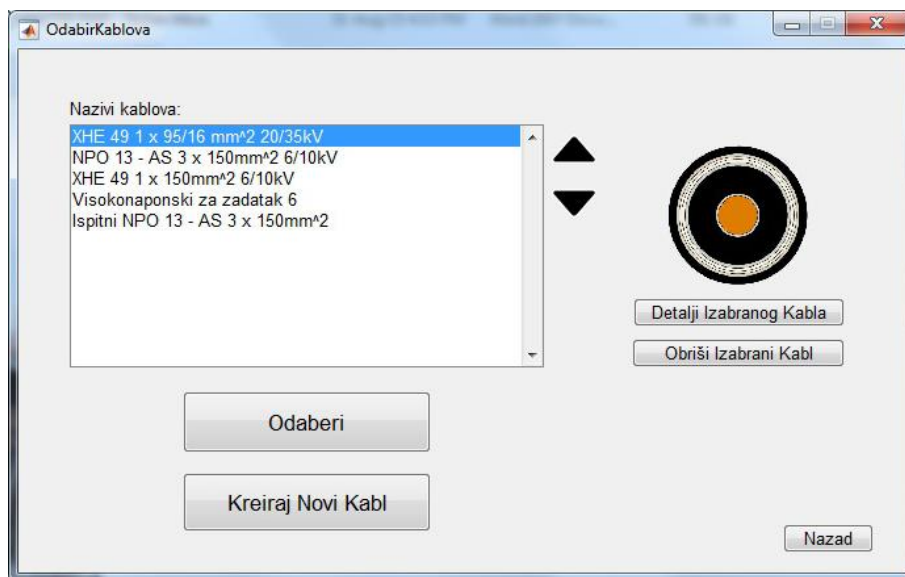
OdabirKablova

Nazivi kablova:

XHE 49 1 x 95/16 mm^2 20/35kV
NPO 13 - AS 3 x 150mm^2 6/10kV
XHE 49 1 x 150mm^2 6/10kV
Visokonaponski za zadatak 6
Ispitni NPO 13 - AS 3 x 150mm^2

Detalji Izabranog Kabla

Obriši Izabrani Kabl

Odaberi

Kreiraj Novi Kabl

Nazad